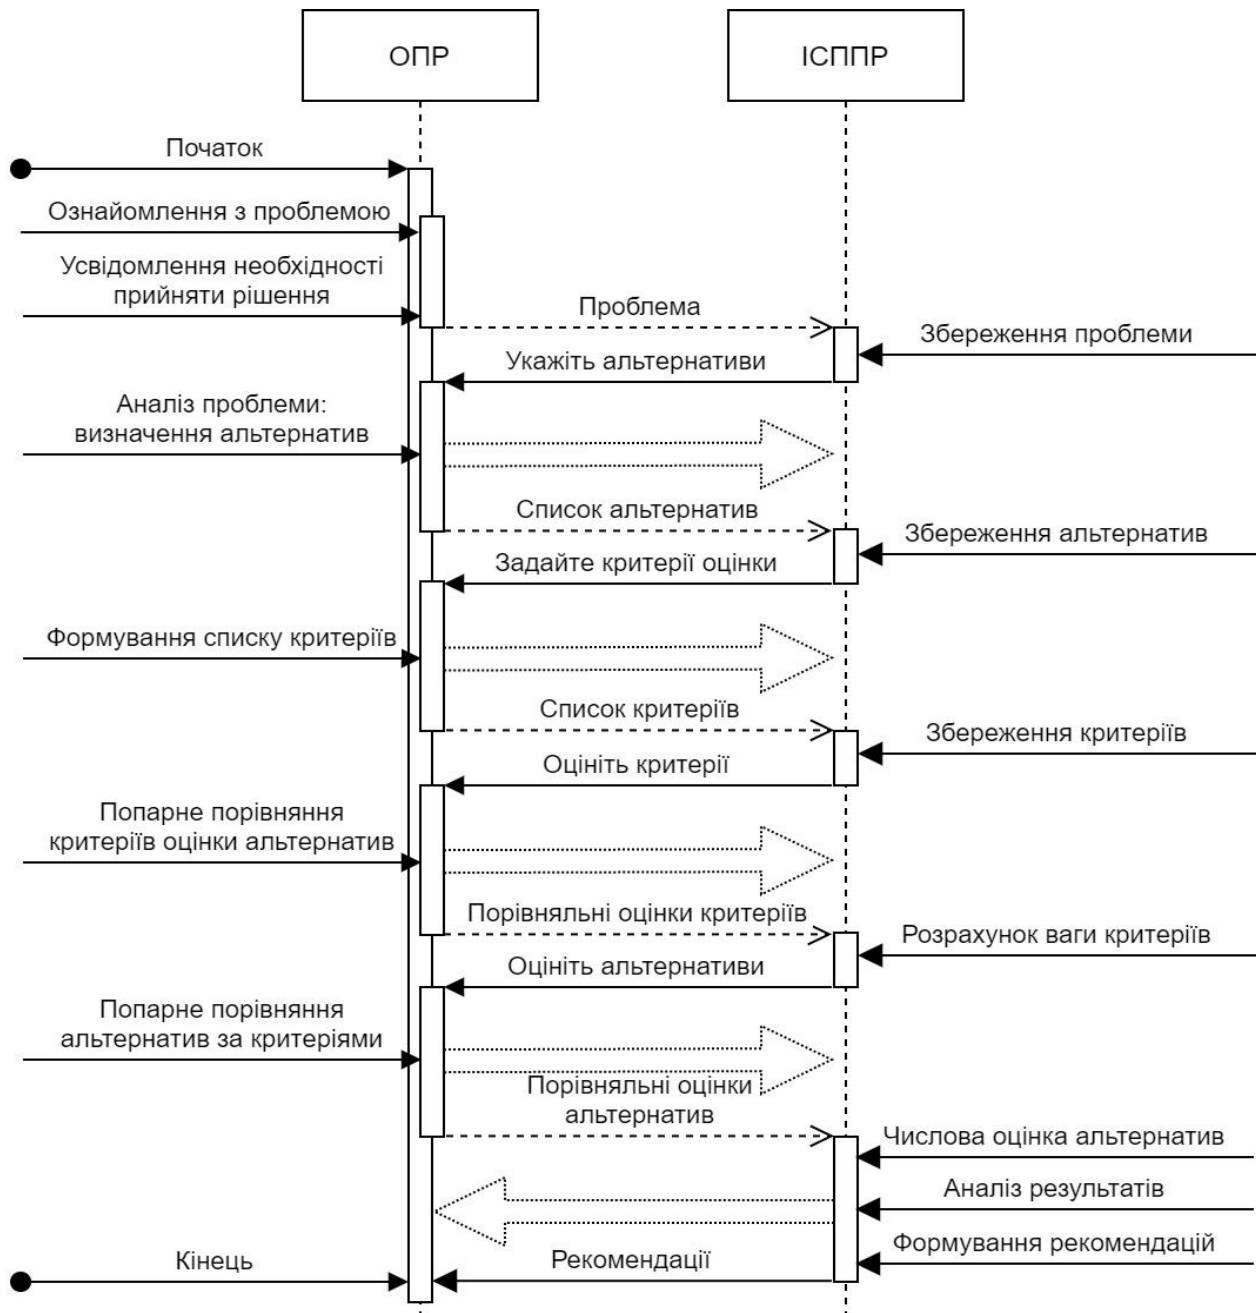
ОПР

ІСППР

Початок

Ознайомлення з проблемою

Усвідомлення необхідності прийняти рішення

Проблема

Збереження проблеми

Укажіть альтернативи

Аналіз проблеми: визначення альтернатив

Список альтернатив

Збереження альтернатив

Задайте критерії оцінки

Формування списку критеріїв

Список критеріїв

Збереження критеріїв

Оцініть критерії

Попарне порівняння критеріїв оцінки альтернатив

Порівняльні оцінки критеріїв

Розрахунок ваги критеріїв

Оцініть альтернативи

Попарне порівняння альтернатив за критеріями

Порівняльні оцінки альтернатив

Числова оцінка альтернатив

Аналіз результатів

Формування рекомендацій

Кінець

Рекомендації